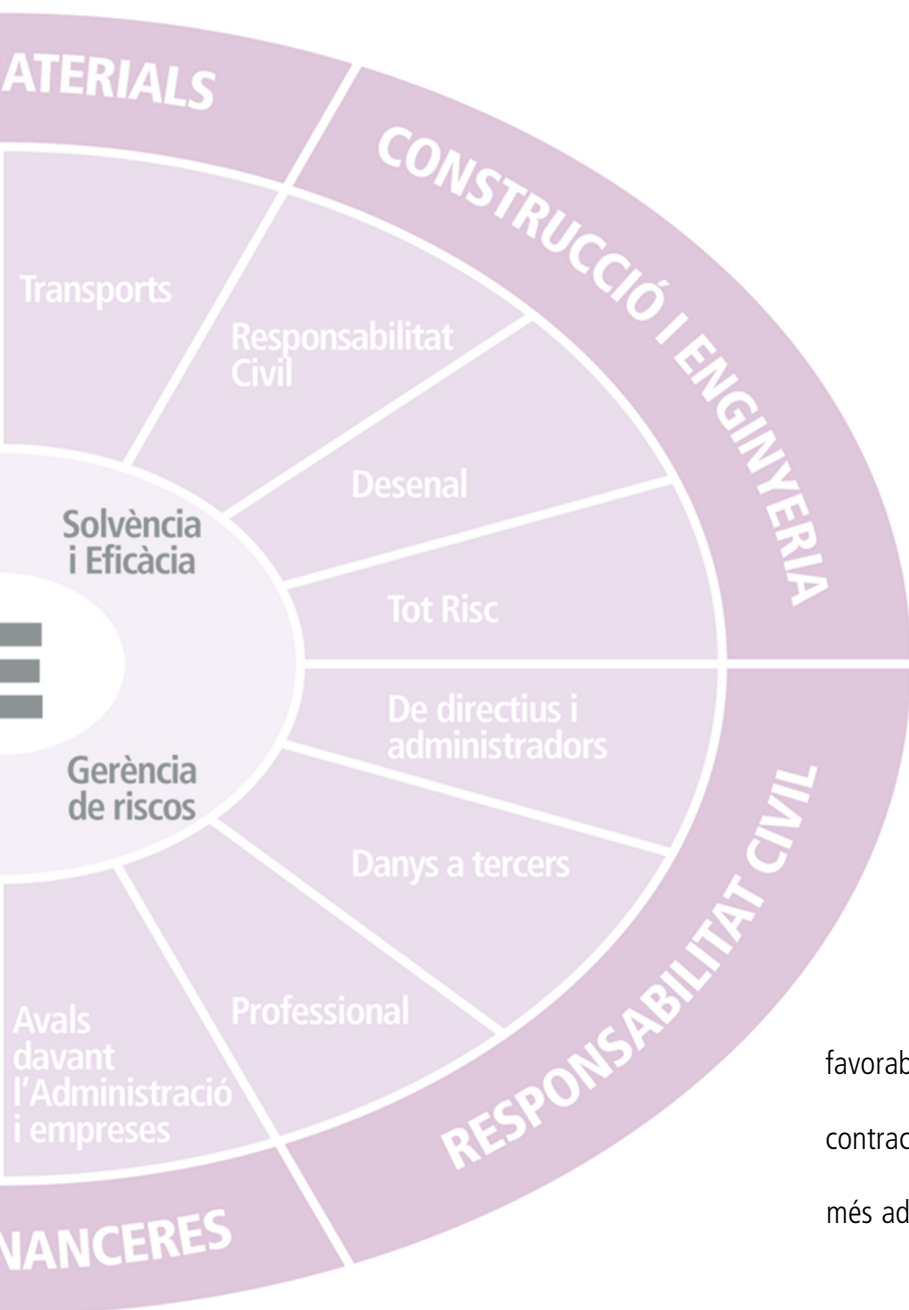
ATERIALS

CONSTRUCCIÓ I ENGINYERIA

Transports

Responsabilitat Civil

Desenal

Solvència i Eficàcia

Tot Risc

De directius i administradors

Gerència de riscos

Danys a tercers

Professional

Avals davant l'Administració i empreses

RESPONSABILITAT CIVIL

NANCERES

favorab

contrac

més ad